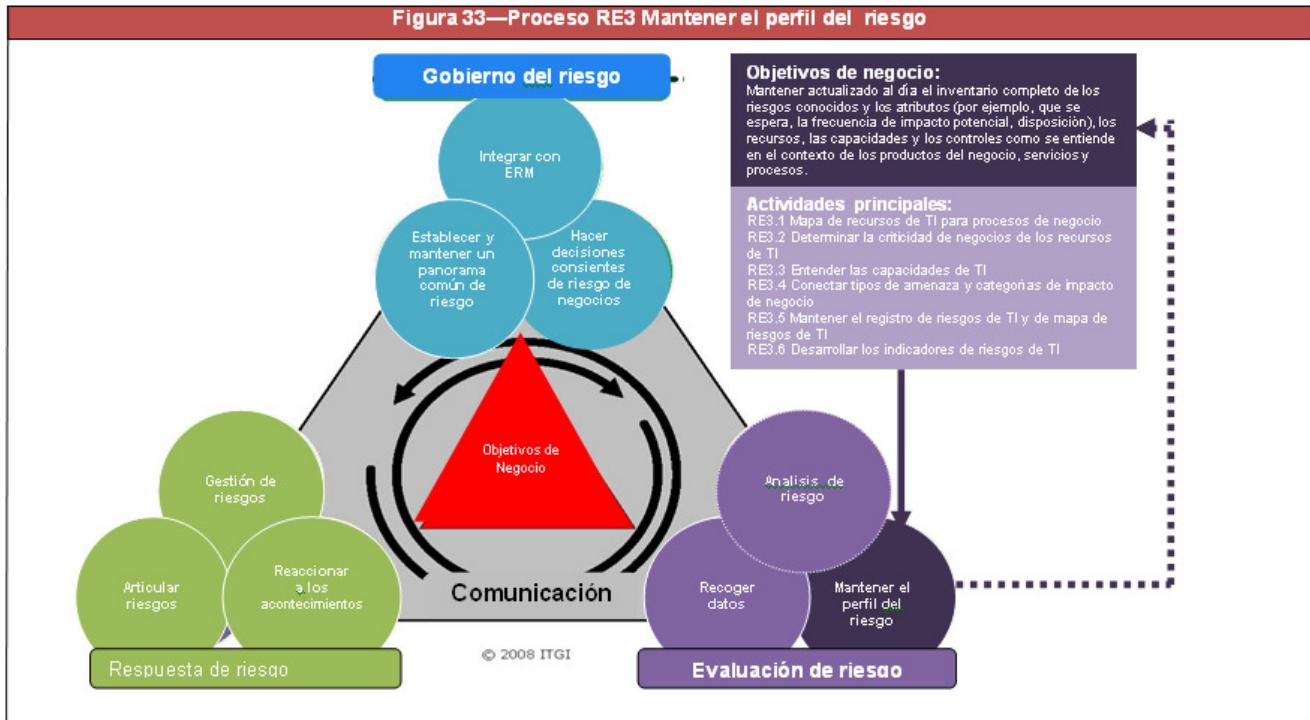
Figura 33—Proceso RE3 Mantener el perfil del riesgo

Gobierno del riesgo

Integrar con ERM

Establecer y mantener un panorama común de riesgo

Hacer decisiones consientes de riesgo de negocios

Objetivos de negocio:
Mantener actualizado al día el inventario completo de los riesgos conocidos y los atributos (por ejemplo, que se espera, la frecuencia de impacto potencial, disposición), los recursos, las capacidades y los controles como se entiende en el contexto de los productos del negocio, servicios y procesos.

Actividades principales:
RE3.1 Mapa de recursos de TI para procesos de negocio
RE3.2 Determinar la criticidad de negocios de los recursos de TI
RE3.3 Entender las capacidades de TI
RE3.4 Conectar tipos de amenaza y categorías de impacto de negocio
RE3.5 Mantener el registro de riesgos de TI y de mapa de riesgos de TI
RE3.6 Desarrollar los indicadores de riesgos de TI

Objetivos de Negocio

Gestión de riesgos

Articular riesgos

Reaccionar a los acontecimientos

Comunicación

Analisis de riesgo

Recoger datos

Mantener el perfil del riesgo

Respuesta de riesgo

© 2008 ITGI

Evaluación de riesgo